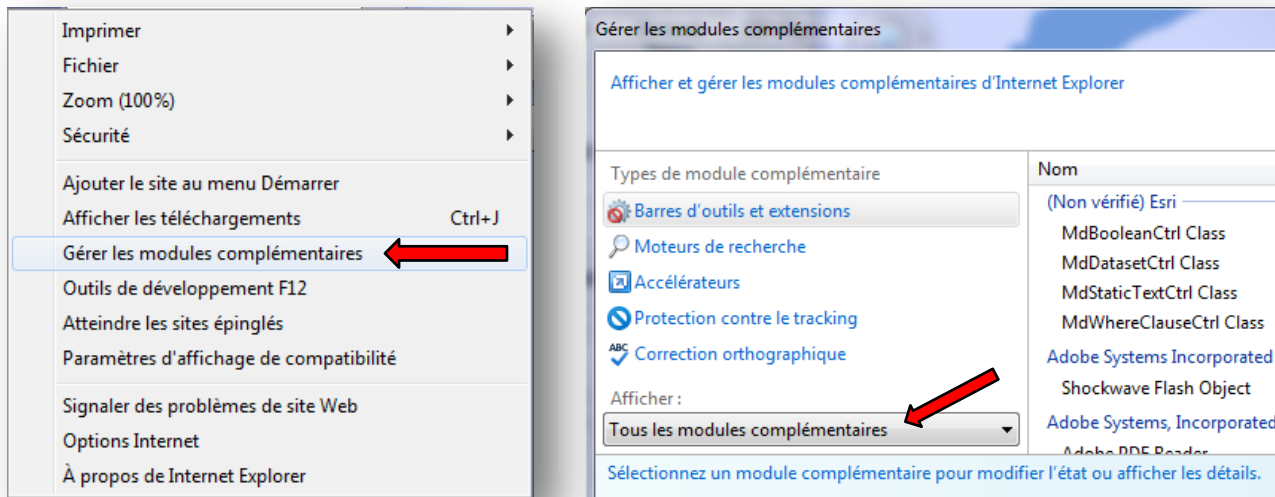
Imprimer
Fichier
Zoom (100%)
Sécurité
Ajouter le site au menu Démarrer
Afficher les téléchargements Ctrl+J
Gérer les modules complémentaires
Outils de développement F12
Atteindre les sites épinglés
Paramètres d'affichage de compatibilité
Signaler des problèmes de site Web
Options Internet
À propos de Internet Explorer

Gérer les modules complémentaires

Afficher et gérer les modules complémentaires d'Internet Explorer

Types de module complémentaire
Barres d'outils et extensions
Moteurs de recherche
Accélérateurs
Protection contre le tracking
Correction orthographique

Afficher :
Tous les modules complémentaires

Nom
(Non vérifié) Esri
MdBooleanCtrl Class
MdDatasetCtrl Class
MdStaticTextCtrl Class
MdWhereClauseCtrl Class
Adobe Systems Incorporated
Shockwave Flash Object
Adobe Systems, Incorporated
Adobe PDF Reader

Sélectionnez un module complémentaire pour modifier l'état ou afficher les détails.